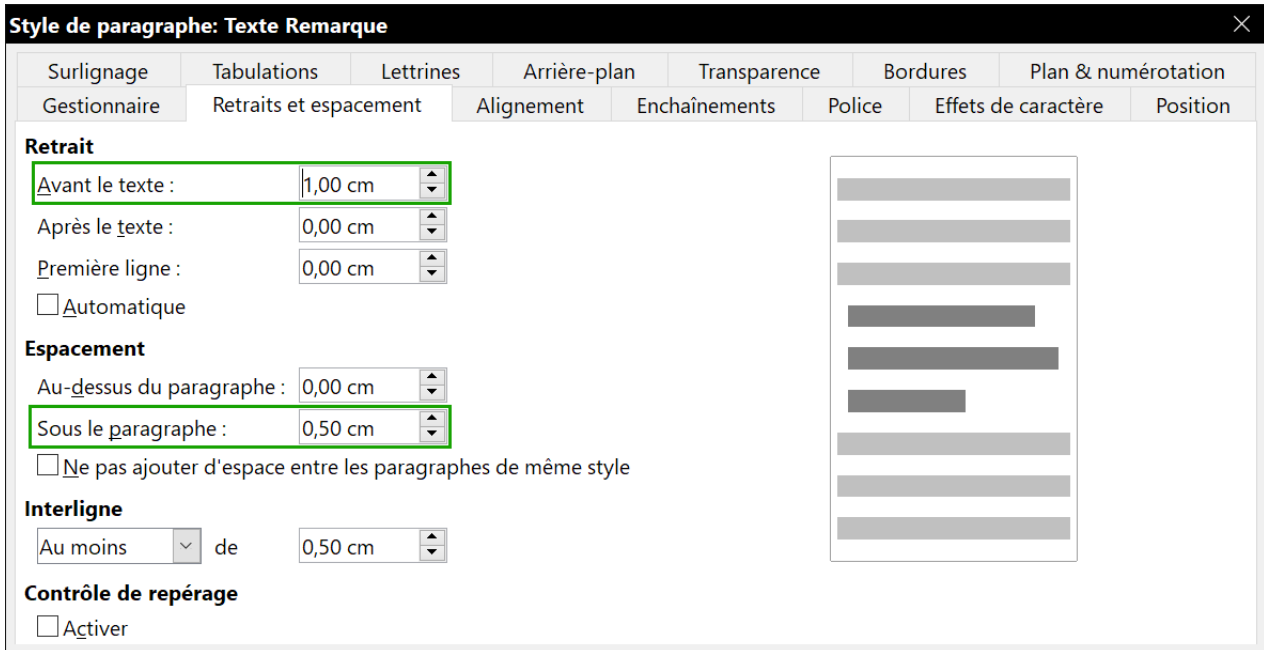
Style de paragraphe: Texte Remarque

| Surlignage | Tabulations | Lettrines | Arrière-plan | Transparence | Bordures | Plan & numérotation |
|---|---|---|---|---|---|---|

| Gestionnaire | Retraits et espacement | Alignement | Enchaînements | Police | Effets de caractère | Position |
|---|---|---|---|---|---|---|

Retrait

Avant le texte : 1,00 cm

Après le texte : 0,00 cm

Première ligne : 0,00 cm

Automatique

Espacement

Au-dessus du paragraphe : 0,00 cm

Sous le paragraphe : 0,50 cm

Ne pas ajouter d'espace entre les paragraphes de même style

Interligne

Au moins de 0,50 cm

Contrôle de repérage

Activer